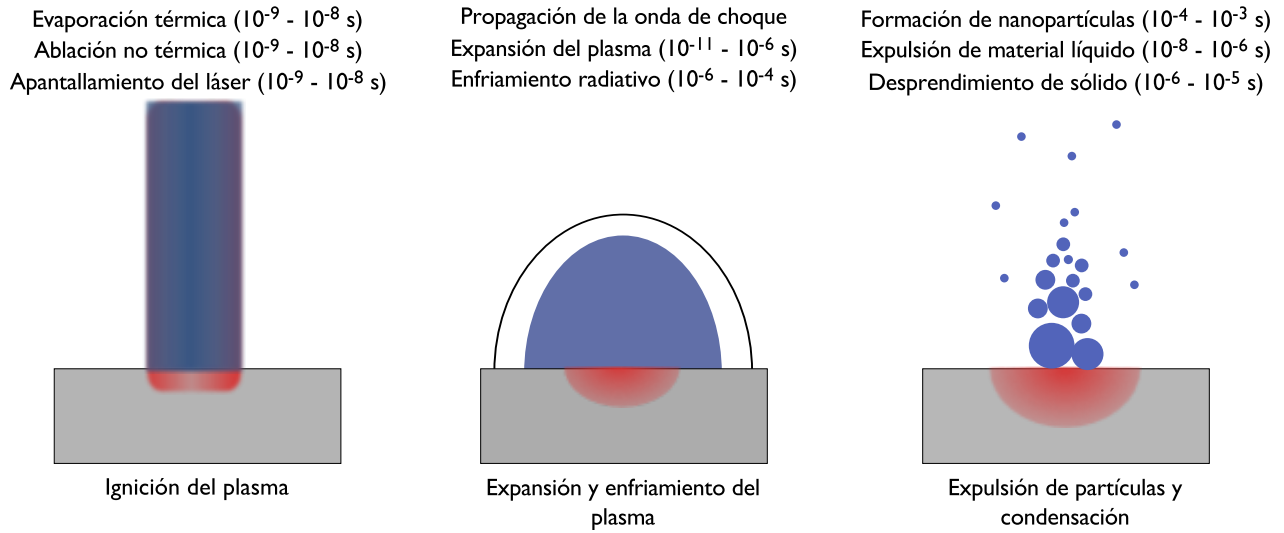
Evaporación térmica ($10^{-9}$ - $10^{-8}$ s)
Ablación no térmica ($10^{-9}$ - $10^{-8}$ s)
Apantallamiento del láser ($10^{-9}$ - $10^{-8}$ s)

Ignición del plasma

Propagación de la onda de choque
Expansión del plasma ($10^{-11}$ - $10^{-6}$ s)
Enfriamiento radiativo ($10^{-6}$ - $10^{-4}$ s)

Expansión y enfriamiento del plasma

Formación de nanopartículas ($10^{-4}$ - $10^{-3}$ s)
Expulsión de material líquido ($10^{-8}$ - $10^{-6}$ s)
Desprendimiento de sólido ($10^{-6}$ - $10^{-5}$ s)

Expulsión de partículas y condensación